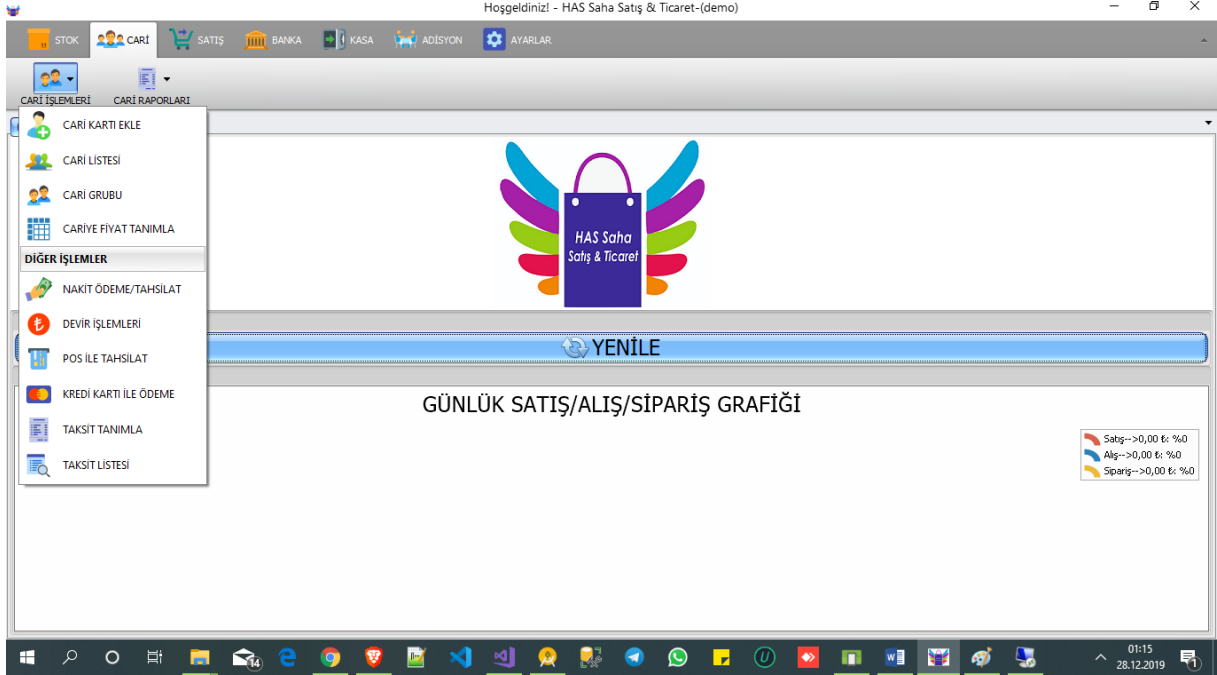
Hoşgeldiniz! - HAS Saha Satış & Ticaret-(demo)

STOK CARİ SATIŞ BANKA KASA ADİSYON AYARLAR

CARİ İŞLEMLERİ CARİ RAPORLARI

CARİ KARTI EKLE
CARİ LİSTESİ
CARİ GRUBU
CARİYE FİYAT TANIMLA
DİĞER İŞLEMLER
NAKİT ÖDEME/TAHSİLAT
DEVİR İŞLEMLERİ
POS İLE TAHSİLAT
KREDİ KARTI İLE ÖDEME
TAKSİT TANIMLA
TAKSİT LİSTESİ

HAS Saha Satış & Ticaret

YENİLE

GÜNLÜK SATIŞ/ALIŞ/SİPARİŞ GRAFİĞİ

Satış-->0,00 ₺: %0
Alış-->0,00 ₺: %0
Sipariş-->0,00 ₺: %0

14

01:15
28.12.2019